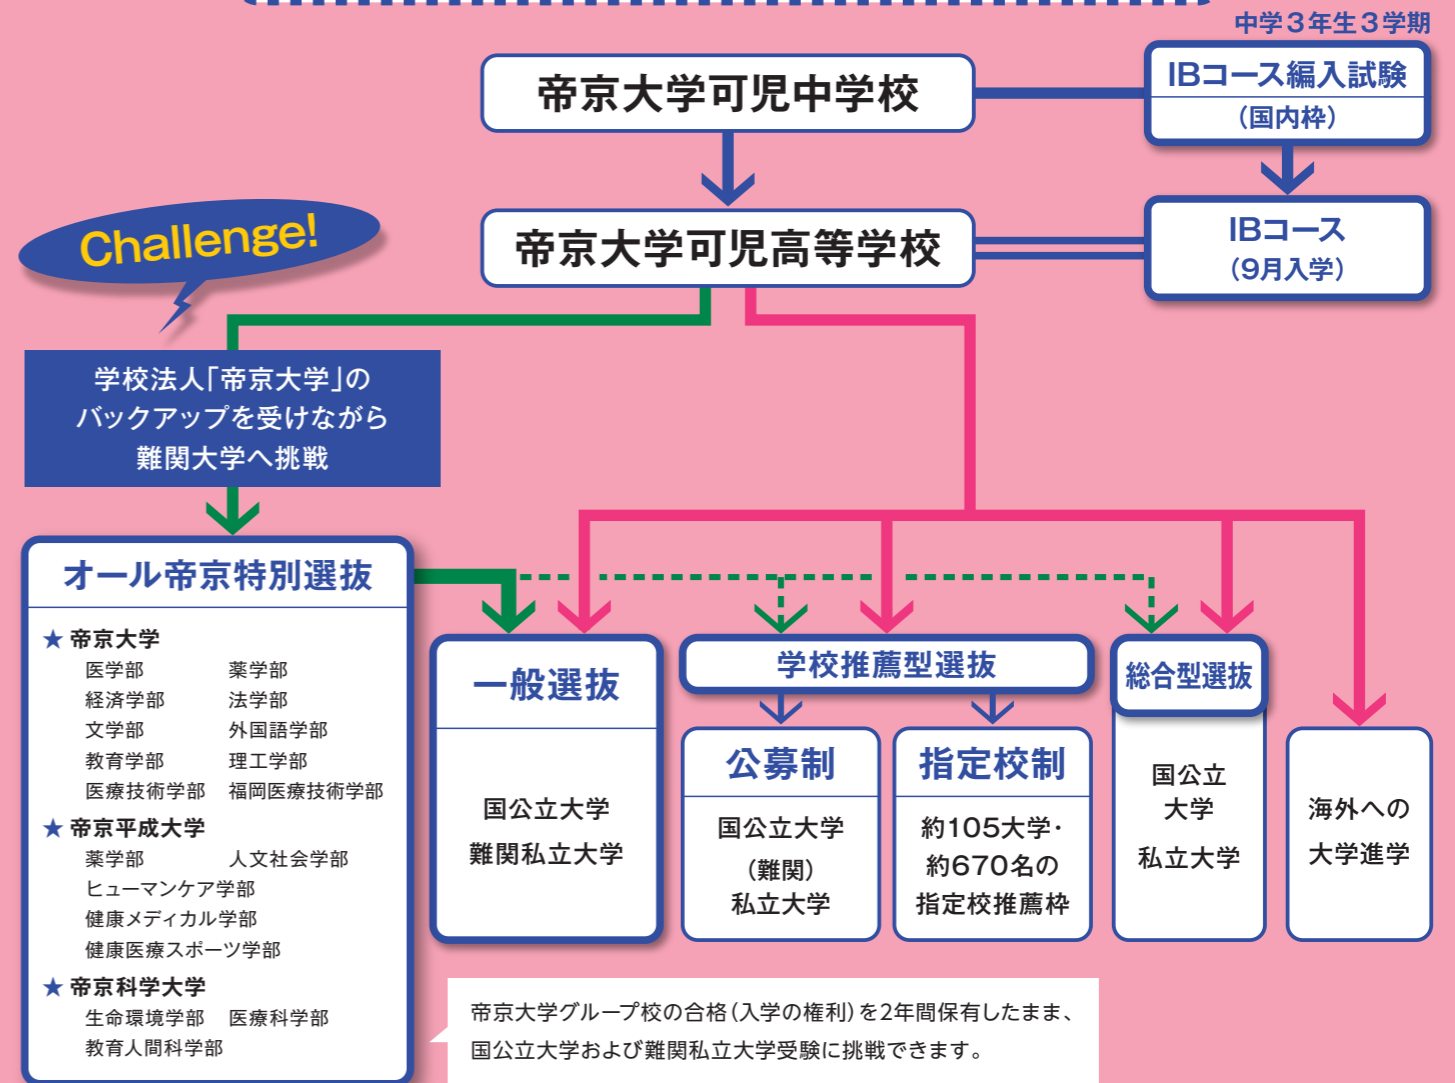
中学3年生3学期

帝京大学可児中学校

IBコース編入試験
(国内枠)

帝京大学可児高等学校

IBコース
(9月入学)

Challenge!

学校法人「帝京大学」の
バックアップを受けながら
難関大学へ挑戦

オール帝京特別選抜

★ 帝京大学
医学部　薬学部
経済学部　法学部
文学部　外国語学部
教育学部　理工学部
医療技術学部　福岡医療技術学部

★ 帝京平成大学
薬学部　人文社会学部
ヒューマンケア学部
健康メディカル学部
健康医療スポーツ学部

★ 帝京科学大学
生命環境学部　医療科学部
教育人間科学部

一般選抜
国公立大学
難関私立大学

学校推薦型選抜

公募制
国公立大学
(難関)
私立大学

指定校制
約105大学・
約670名の
指定校推薦枠

総合型選抜
国公立
大学
私立大学

海外への
大学進学

帝京大学グループ校の合格(入学の権利)を2年間保有したまま、
国公立大学および難関私立大学受験に挑戦できます。